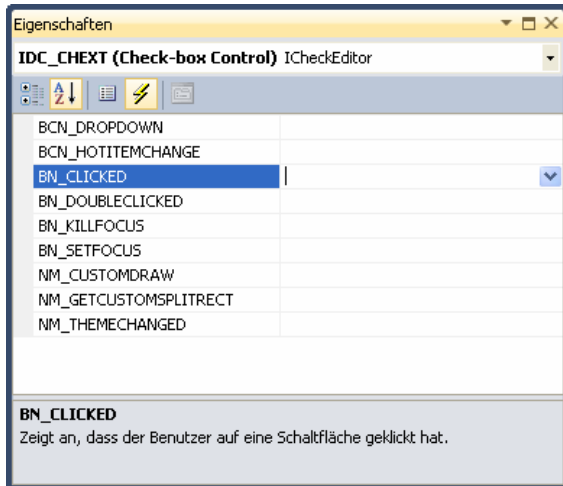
Eigenschaften

IDC_CHEXT (Check-box Control) ICheckEditor

BCN_DROPDOWN
BCN_HOTITEMCHANGE
BN_CLICKED
BN_DOUBLECLICKED
BN_KILLFOCUS
BN_SETFOCUS
NM_CUSTOMDRAW
NM_GETCUSTOMSPLITRECT
NM_THEMECHANGED

BN_CLICKED
Zeigt an, dass der Benutzer auf eine Schaltfläche geklickt hat.